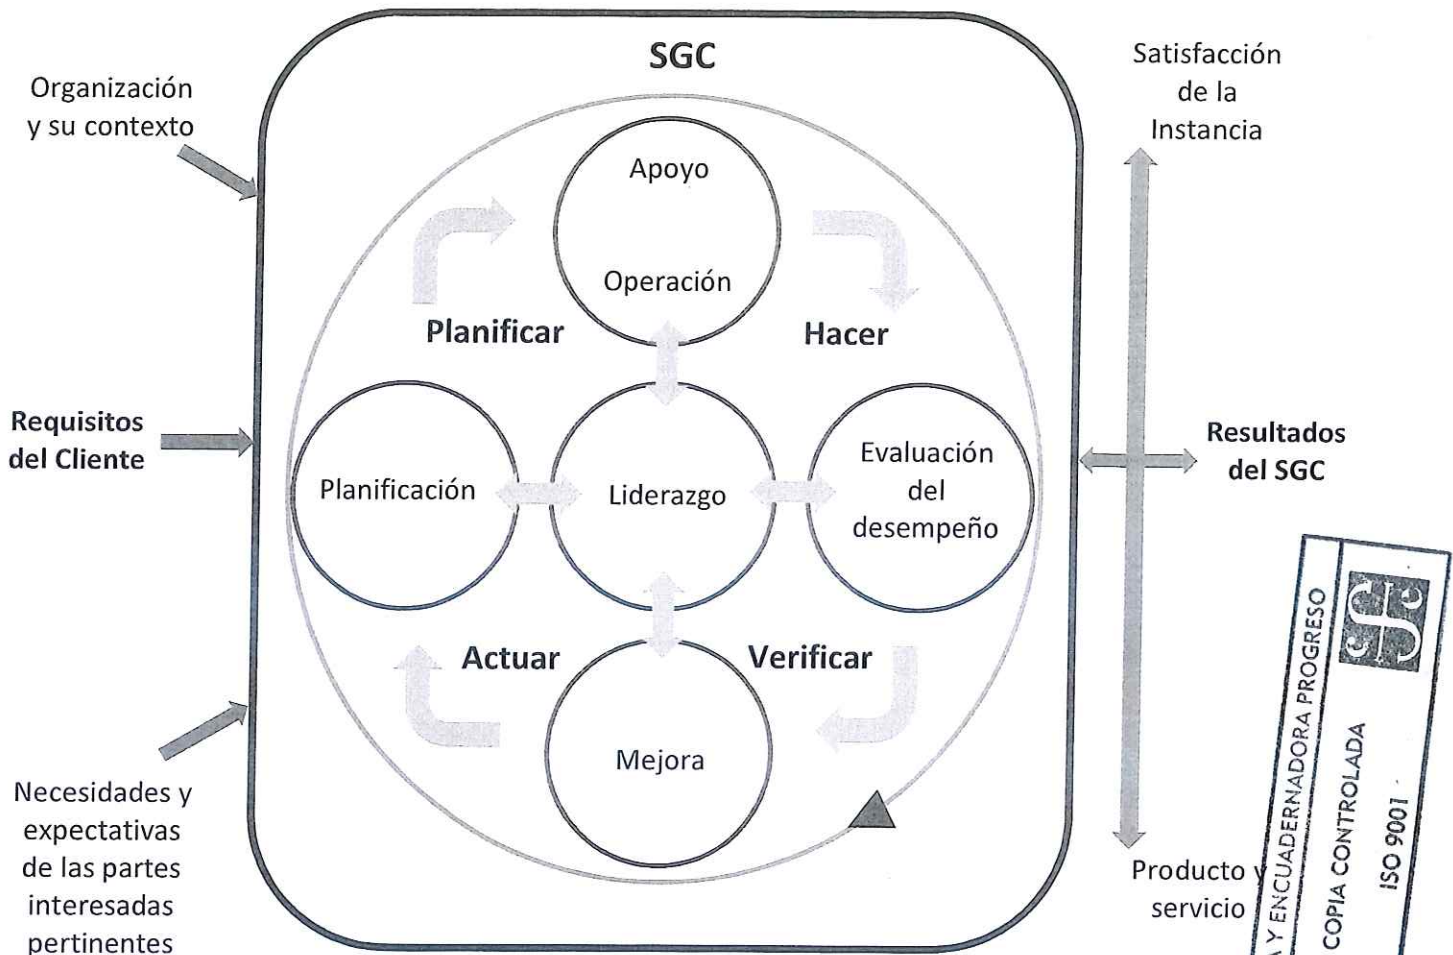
SGC

Organización y su contexto

Requisitos del Cliente

Necesidades y expectativas de las partes interesadas pertinentes

Apoyo

Operación

Planificar

Hacer

Planificación

Liderazgo

Evaluación del desempeño

Actuar

Verificar

Mejora

Satisfacción de la Instancia

Resultados del SGC

Producto y servicio

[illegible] Y ENCUADERNADORA PROGRESO
COPIA CONTROLADA
ISO 9001